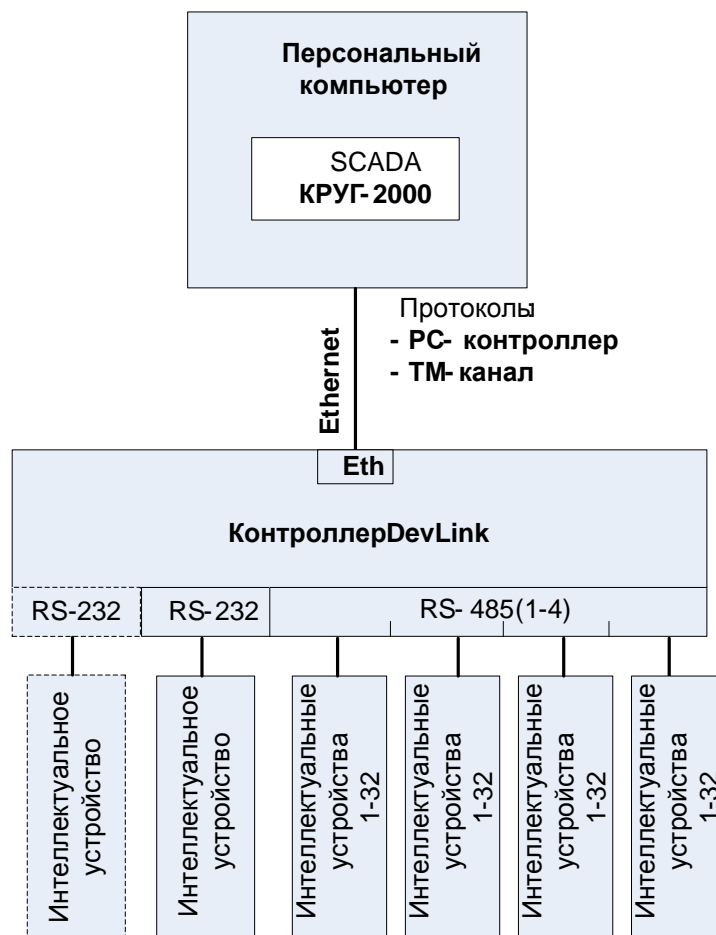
Персональный компьютер

SCADA
КРУГ-2000

Ethernet

Протоколы
- PC- контроллер
- ТМ- канал

Eth

КонтроллерDevLink

RS-232

RS-232

RS- 485(1-4)

Интеллектуальное устройство

Интеллектуальное устройство

Интеллектуальные устройства 1-32

Интеллектуальные устройства 1-32

Интеллектуальные устройства 1-32

Интеллектуальные устройства 1-32